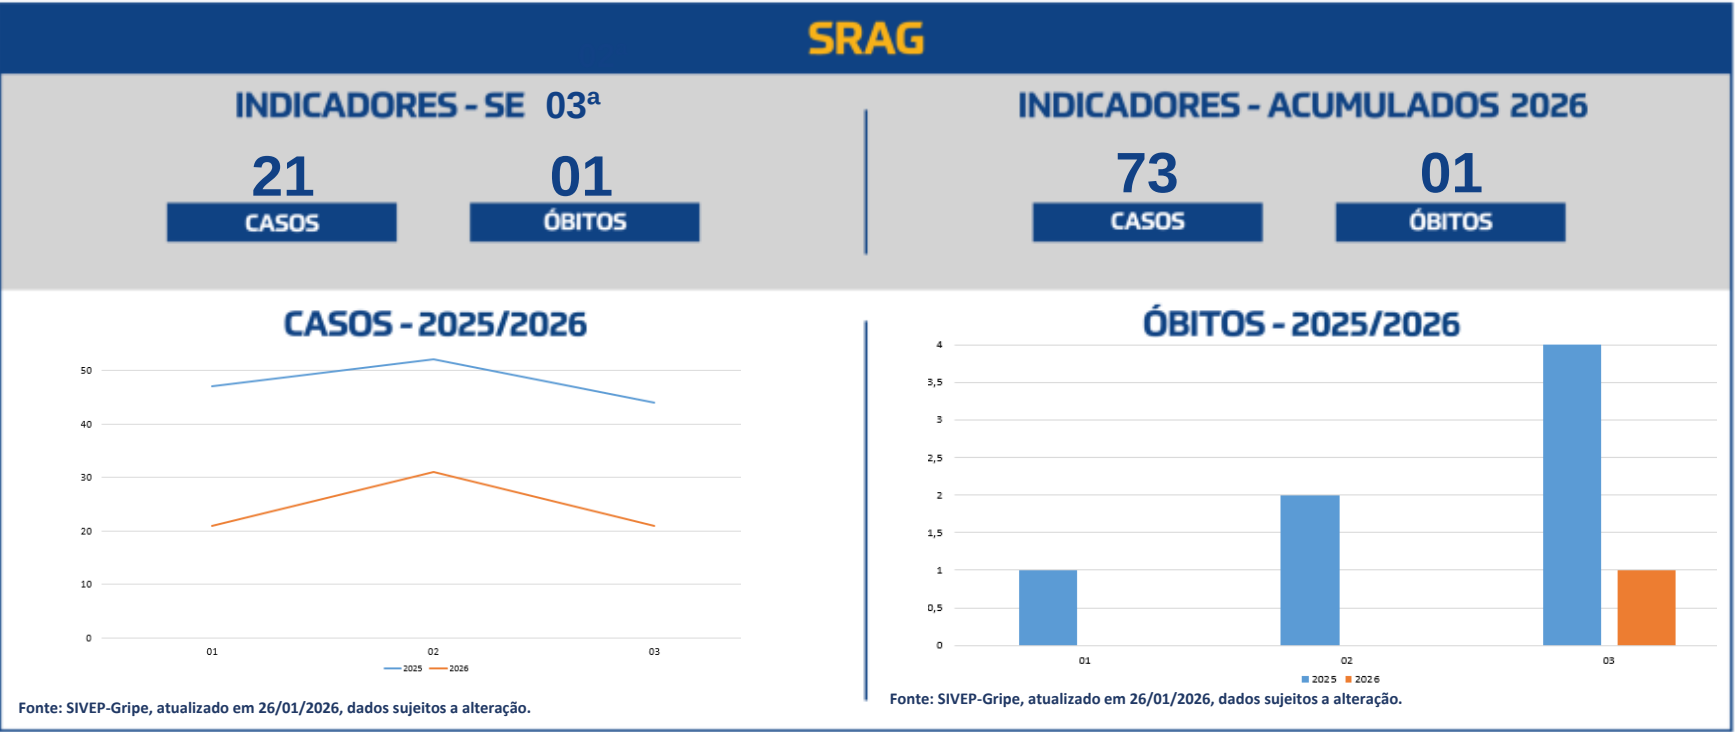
SRAG

INDICADORES - SE 03ª

21
CASOS

01
ÓBITOS

INDICADORES - ACUMULADOS 2026

73
CASOS

01
ÓBITOS

CASOS - 2025/2026

50
40
30
20
10
0
01
02
03
2025 2026

Fonte: SIVEP-Gripe, atualizado em 26/01/2026, dados sujeitos a alteração.

ÓBITOS - 2025/2026

4
3,5
3
2,5
2
1,5
1
0,5
0
01
02
03
2025 2026

Fonte: SIVEP-Gripe, atualizado em 26/01/2026, dados sujeitos a alteração.